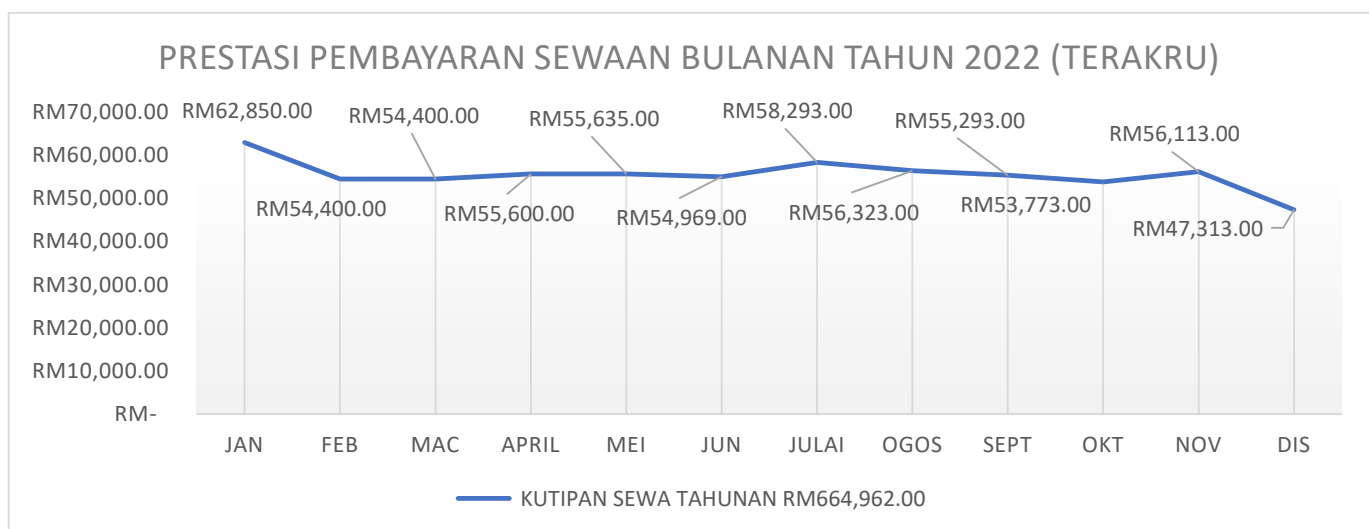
PRESTASI PEMBAYARAN SEWAAN BULANAN TAHUN 2022 (TERAKRU)

RM70,000.00
RM60,000.00
RM50,000.00
RM40,000.00
RM30,000.00
RM20,000.00
RM10,000.00
RM-

RM62,850.00
RM54,400.00
RM54,400.00
RM55,600.00
RM55,635.00
RM54,969.00
RM58,293.00
RM56,323.00
RM55,293.00
RM53,773.00
RM56,113.00
RM47,313.00

JAN FEB MAC APRIL MEI JUN JULAI OGOS SEPT OKT NOV DIS

KUTIPAN SEWA TAHUNAN RM664,962.00